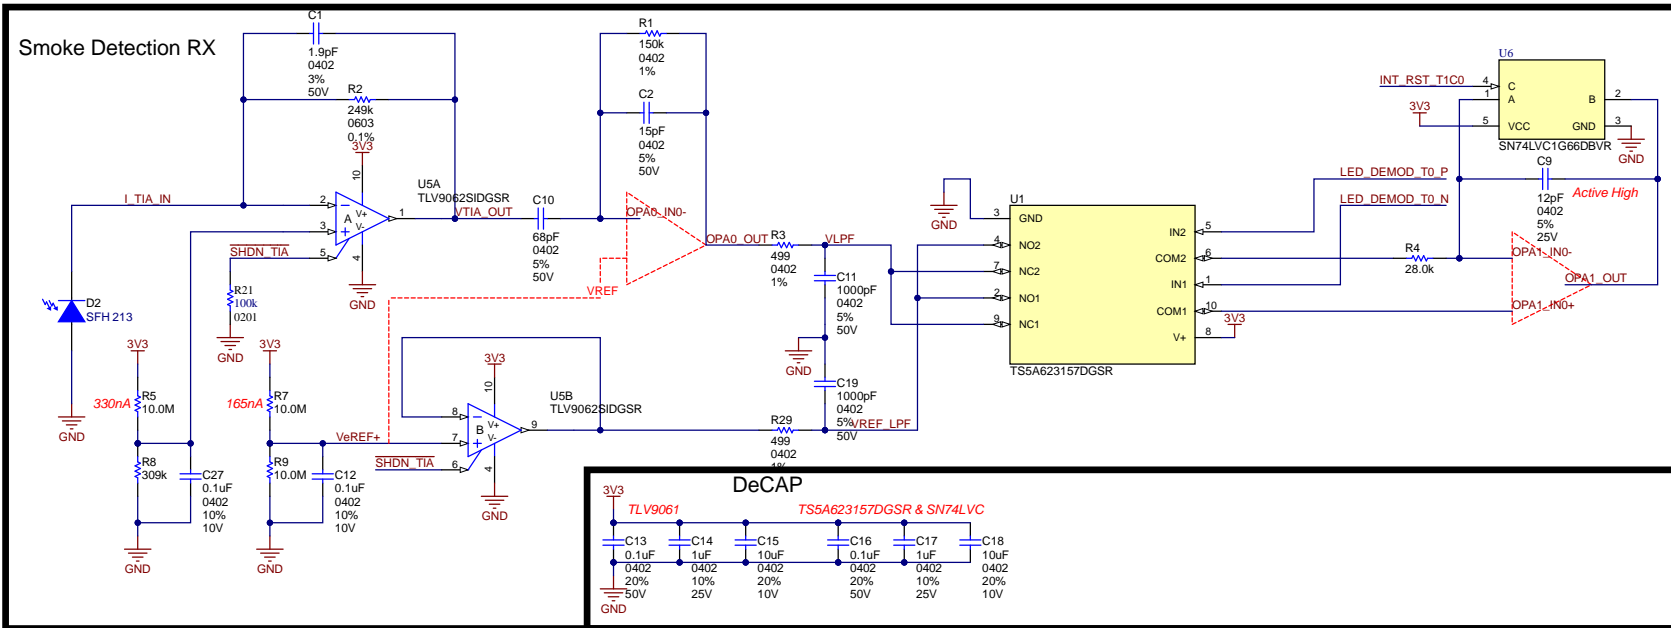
Smoke Detection RX

C1
1.9pF
0402
3%
50V

R2
249k
0603
0.1%

3V3
10
I_TIA_IN
2
3
5
A
V+
V-
1
4
GND
U5A
TLV9062SIDGSR
VTIA_OUT
SHDN_TIA
R21
100k
0201
GND

D2
SFH 213
GND

C10
68pF
0402
5%
50V

R1
150k
0402
1%

C2
15pF
0402
5%
50V

OPA0_IN0-
VREF
OPA0_OUT
R3
499
0402
1%
VLPF

C11
1000pF
0402
5%
50V
GND

C19
1000pF
0402
5%
50V
VREF_LPF

3V3
R5
10.0M
330nA
R8
309k
C27
0.1uF
0402
10%
10V
GND

3V3
R7
10.0M
165nA
R9
10.0M
C12
0.1uF
0402
10%
10V
GND

VeREF+
3V3
10
8
7
6
B
V+
V-
9
4
GND
U5B
TLV9062SIDGSR
SHDN_TIA
R29
499
0402
1%

GND
U1
3
GND
4
NO2
7
NC2
2
NO1
9
NC1
IN2
5
COM2
6
IN1
1
COM1
10
V+
8
3V3
TS5A623157DGSR

U6
INT_RST_T1C0
4
1
C
A
B
2
3V3
5
VCC
GND
3
GND
SN74LVC1G66DBVR

LED_DEMOD_T0_P
LED_DEMOD_T0_N
C9
12pF
0402
5%
25V
Active High

R4
28.0k
OPA1_IN0-
OPA1_OUT
OPA1_IN0+

DeCAP
3V3
TLV9061
TS5A623157DGSR & SN74LVC
C13
0.1uF
0402
20%
50V
C14
1uF
0402
10%
25V
C15
10uF
0402
20%
10V
C16
0.1uF
0402
20%
50V
C17
1uF
0402
10%
25V
C18
10uF
0402
20%
10V
GND